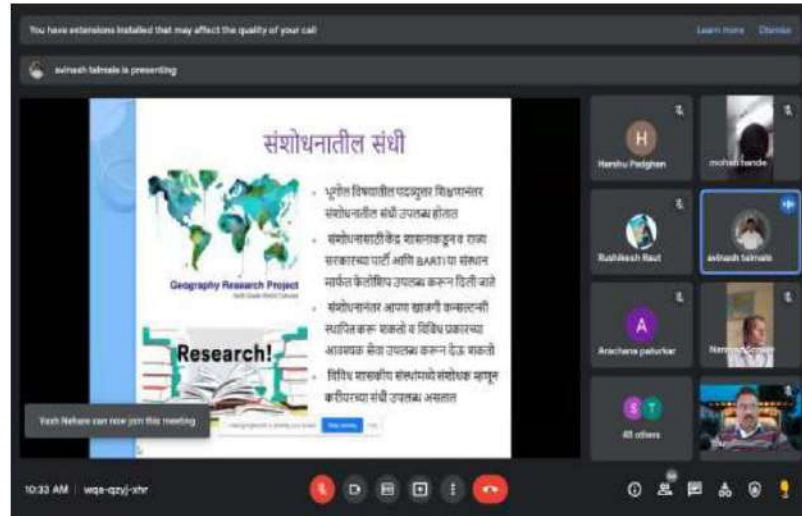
You have extensions installed that may affect the quality of your call

Learn more Dismiss

avinash talmale is presenting

संशोधनातील संधी

Geography Research Project

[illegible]

Research!

• भूगोल विषयातील पदव्युत्तर शिक्षणानंतर संशोधनातील संधी उपलब्ध होतात

• संशोधनासाठी केंद्र शासनाकडून व राज्य सरकारच्या पार्टी आणि BARTI या संस्थान मार्फत फेलोशिप उपलब्ध करून दिली जाते

• संशोधनानंतर आपण खाजगी कन्सल्टन्सी स्थापित करू शकतो व विविध प्रकारच्या आवश्यक सेवा उपलब्ध करून देऊ शकतो

• विविध शासकीय संस्थांमध्ये संशोधक म्हणून करीयरच्या संधी उपलब्ध असतात

Harshu Padghan

mohan tande

Rushikesh Raut

avinash talmale

Archana pathurkar

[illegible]

40 others

Yash Nehare can now join this meeting

10:33 AM | wqa-qzyj-xhr